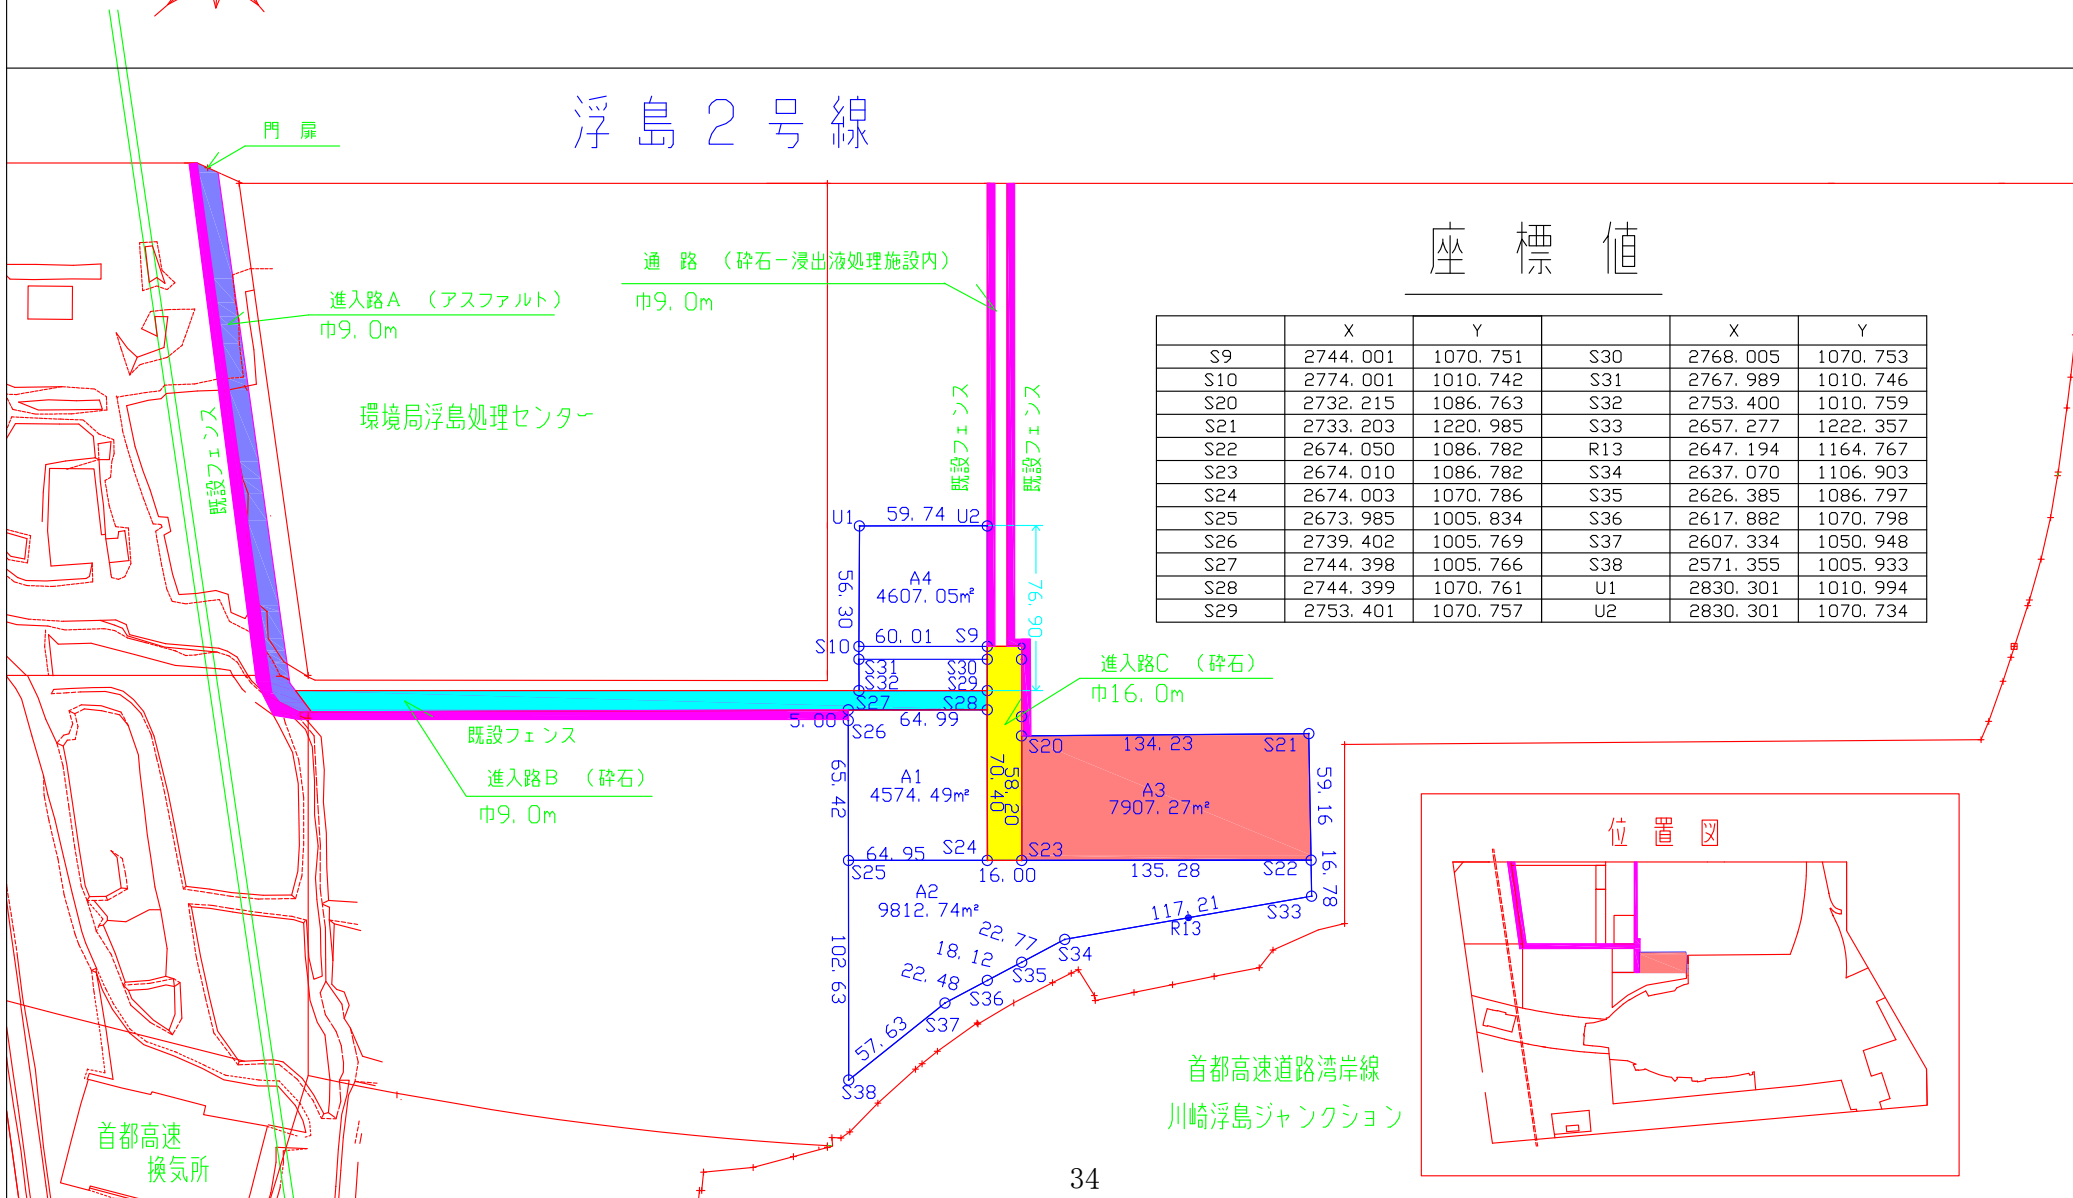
浮島２号線

門扉

通路　（砕石－浸出液処理施設内）
巾9.0m

進入路A　（アスファルト）
巾9.0m

環境局浮島処理センター

既設フェンス

既設フェンス

既設フェンス

座標値

| | X | Y | | X | Y |
|---|---|---|---|---|---|
| S9 | 2744.001 | 1070.751 | S30 | 2768.005 | 1070.753 |
| S10 | 2774.001 | 1010.742 | S31 | 2767.989 | 1010.746 |
| S20 | 2732.215 | 1086.763 | S32 | 2753.400 | 1010.759 |
| S21 | 2733.203 | 1220.985 | S33 | 2657.277 | 1222.357 |
| S22 | 2674.050 | 1086.782 | R13 | 2647.194 | 1164.767 |
| S23 | 2674.010 | 1086.782 | S34 | 2637.070 | 1106.903 |
| S24 | 2674.003 | 1070.786 | S35 | 2626.385 | 1086.797 |
| S25 | 2673.985 | 1005.834 | S36 | 2617.882 | 1070.798 |
| S26 | 2739.402 | 1005.769 | S37 | 2607.334 | 1050.948 |
| S27 | 2744.398 | 1005.766 | S38 | 2571.355 | 1005.933 |
| S28 | 2744.399 | 1070.761 | U1 | 2830.301 | 1010.994 |
| S29 | 2753.401 | 1070.757 | U2 | 2830.301 | 1070.734 |

既設フェンス

U1　59.74　U2
56.30
A4
4607.05m²
76.90
60.01　S9
S10
S31　S30
S32　S29
S27　S28
進入路C　（砕石）
巾16.0m
5.00
S26　64.99
S20　134.23　S21
既設フェンス
進入路B　（砕石）
巾9.0m
65.42
A1
4574.49m²
70.40
58.20
A3
7907.27m²
59.16
64.95　S24
S23
S25
16.00
135.28
S22
16.78
A2
9812.74m²
117.21
R13
S33
22.77
S34
18.12
S35
22.48
S36
102.63
57.63
S37
S38

位置図

首都高速道路湾岸線
川崎浮島ジャンクション

首都高速
換気所

34